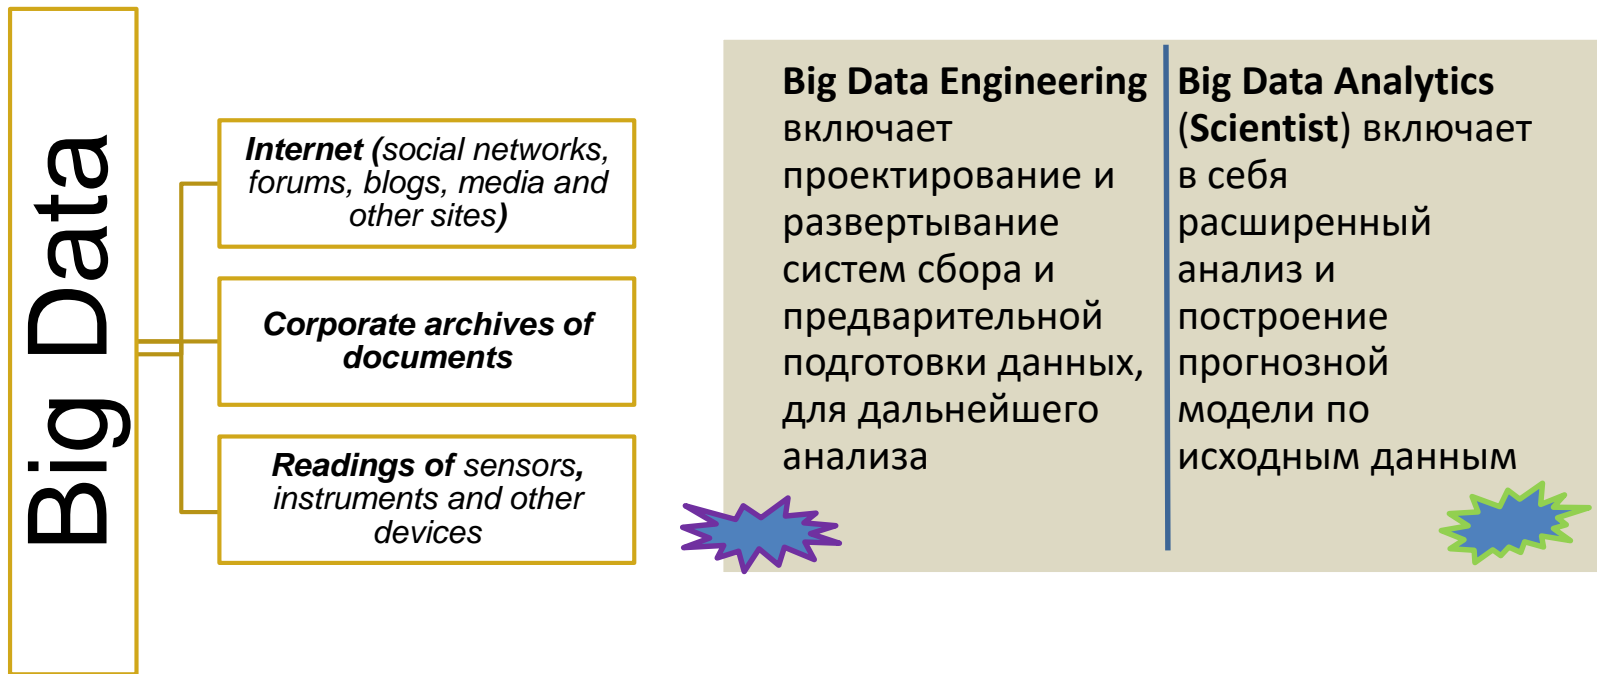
Big Data

Internet (social networks, forums, blogs, media and other sites)

Corporate archives of documents

Readings of sensors, instruments and other devices

Big Data Engineering включает проектирование и развертывание систем сбора и предварительной подготовки данных, для дальнейшего анализа

Big Data Analytics (Scientist) включает в себя расширенный анализ и построение прогнозной модели по исходным данным